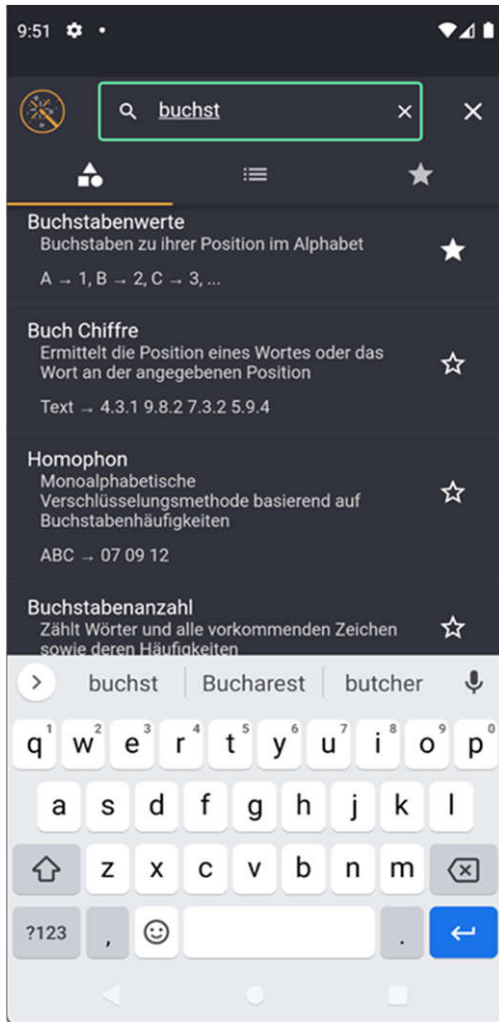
9:51

buchst

Buchstabenwerte
Buchstaben zu ihrer Position im Alphabet
A → 1, B → 2, C → 3, ...

Buch Chiffre
Ermittelt die Position eines Wortes oder das Wort an der angegebenen Position
Text → 4.3.1 9.8.2 7.3.2 5.9.4

Homophon
Monoalphabetische Verschlüsselungsmethode basierend auf Buchstabenhäufigkeiten
ABC → 07 09 12

Buchstabenanzahl
Zählt Wörter und alle vorkommenden Zeichen sowie deren Häufigkeiten

buchst | Bucharest | butcher

q 1 w 2 e 3 r 4 t 5 y 6 u 7 i 8 o 9 p 0
a s d f g h j k l
z x c v b n m
?123 , .